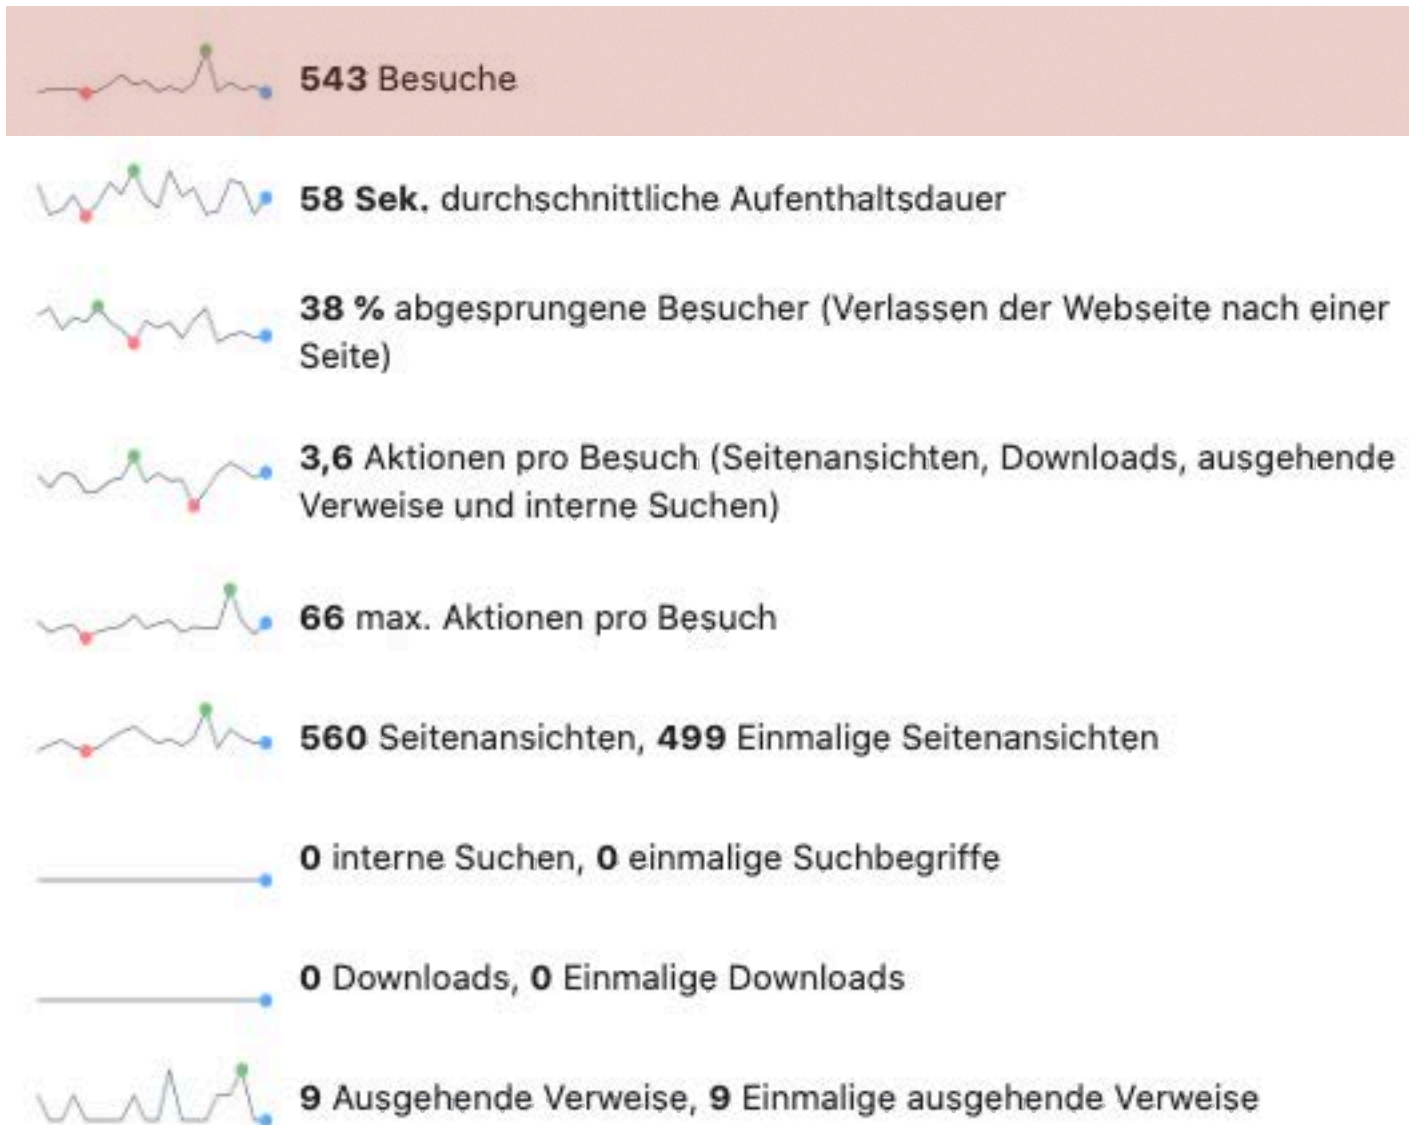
543 Besuche

58 Sek. durchschnittliche Aufenthaltsdauer

38 % abgesprungene Besucher (Verlassen der Webseite nach einer Seite)

3,6 Aktionen pro Besuch (Seitenansichten, Downloads, ausgehende Verweise und interne Suchen)

66 max. Aktionen pro Besuch

560 Seitenansichten, 499 Einmalige Seitenansichten

0 interne Suchen, 0 einmalige Suchbegriffe

0 Downloads, 0 Einmalige Downloads

9 Ausgehende Verweise, 9 Einmalige ausgehende Verweise